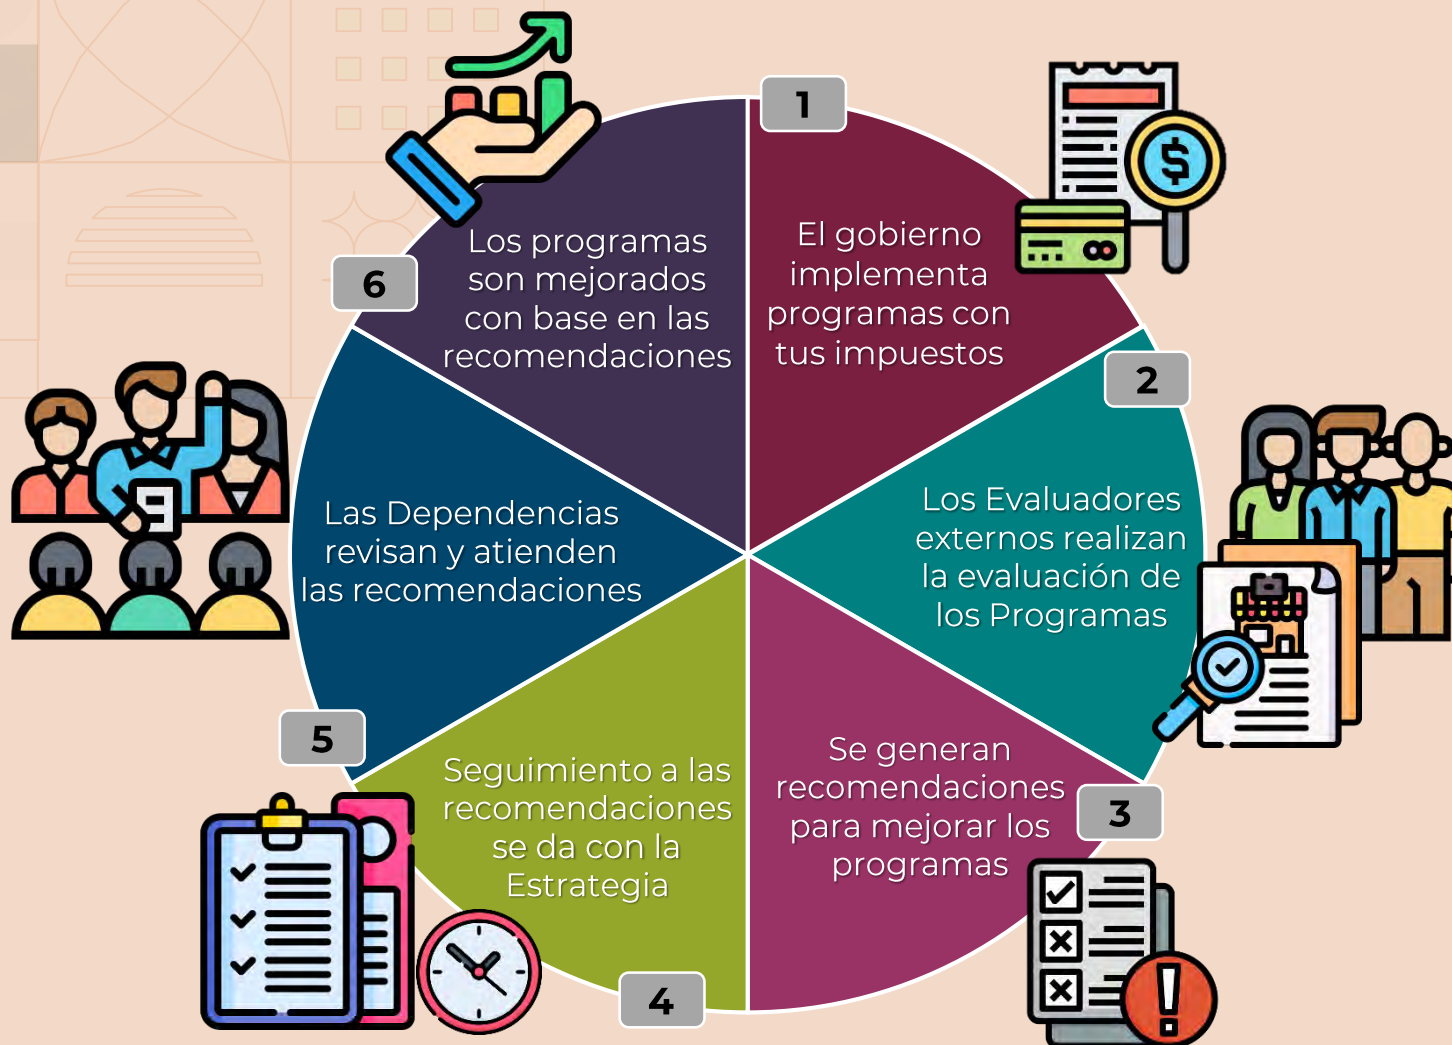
1
El gobierno implementa programas con tus impuestos

2
Los Evaluadores externos realizan la evaluación de los Programas

3
Se generan recomendaciones para mejorar los programas

4
Seguimiento a las recomendaciones se da con la Estrategia

5
Las Dependencias revisan y atienden las recomendaciones

6
Los programas son mejorados con base en las recomendaciones